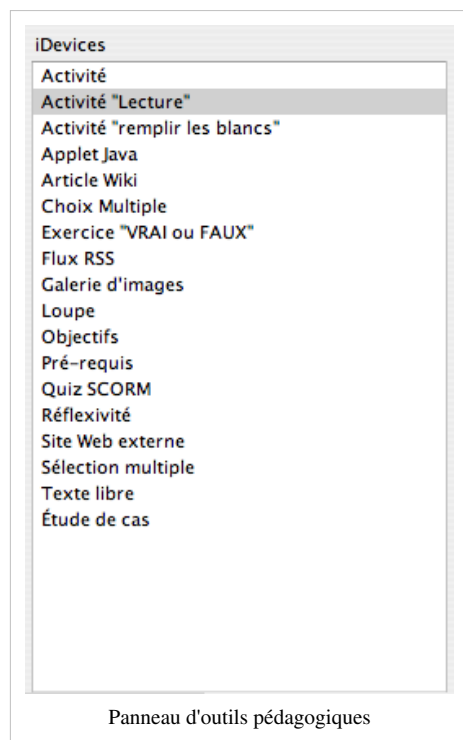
iDevices

Activité
Activité "Lecture"
Activité "remplir les blancs"
Applet Java
Article Wiki
Choix Multiple
Exercice "VRAI ou FAUX"
Flux RSS
Galerie d'images
Loupe
Objectifs
Pré-requis
Quiz SCORM
Réflexivité
Site Web externe
Sélection multiple
Texte libre
Étude de cas

Panneau d'outils pédagogiques